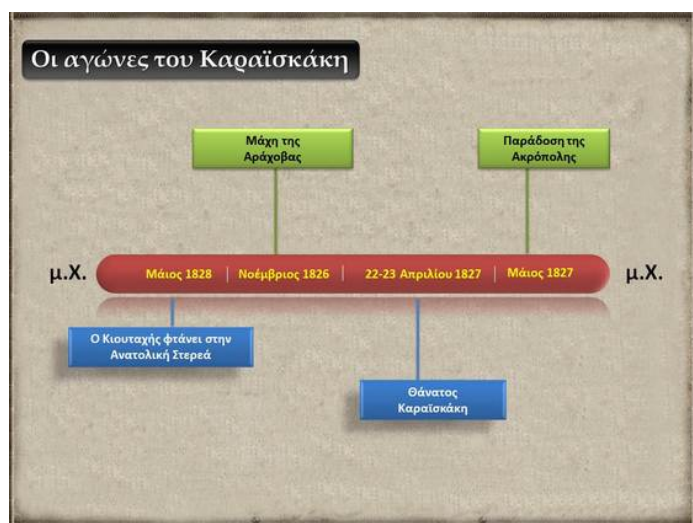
Οι αγώνες του Καραϊσκάκη

Μάχη της Αράχοβας

Παράδοση της Ακρόπολης

μ.Χ.

Μάιος 1828 | Νοέμβριος 1826 | 22-23 Απριλίου 1827 | Μάιος 1827

μ.Χ.

Ο Κιουταχής φτάνει στην Ανατολική Στερεά

Θάνατος Καραϊσκάκη